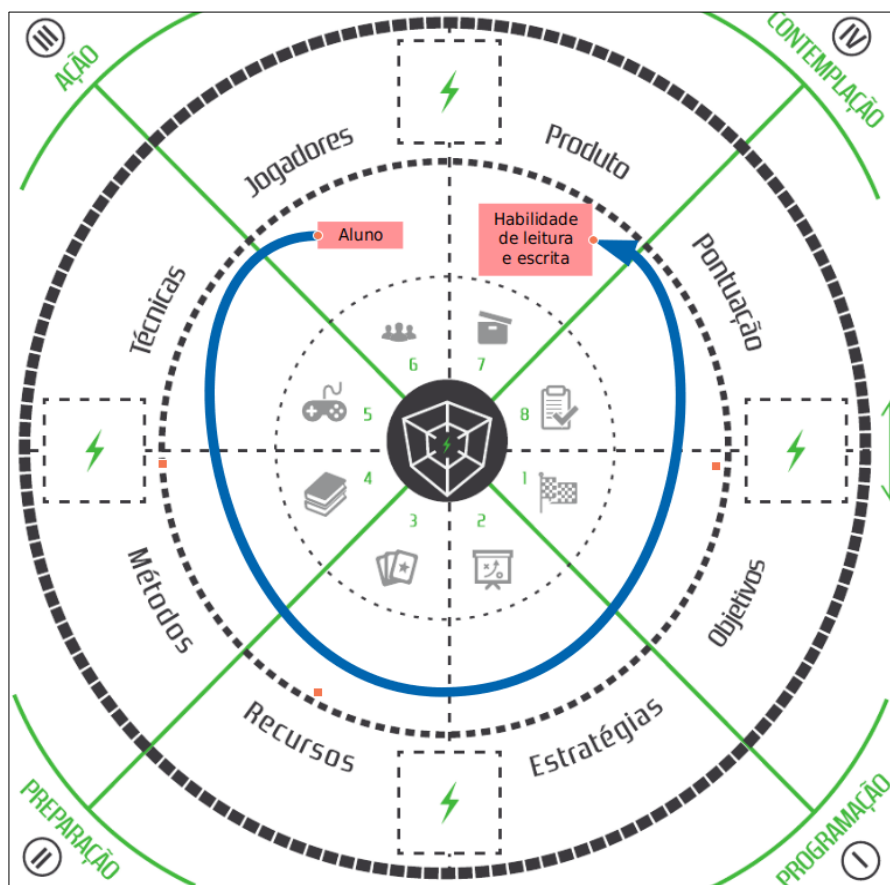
III
AÇÃO

IV
CONTEMPLAÇÃO

Jogadores

Produto

Aluno

Habilidade de leitura e escrita

Técnicas

Pontuação

6

7

5

8

4

1

3

2

Métodos

Objetivos

Recursos

Estratégias

PREPARAÇÃO
II

PROGRAMAÇÃO
I